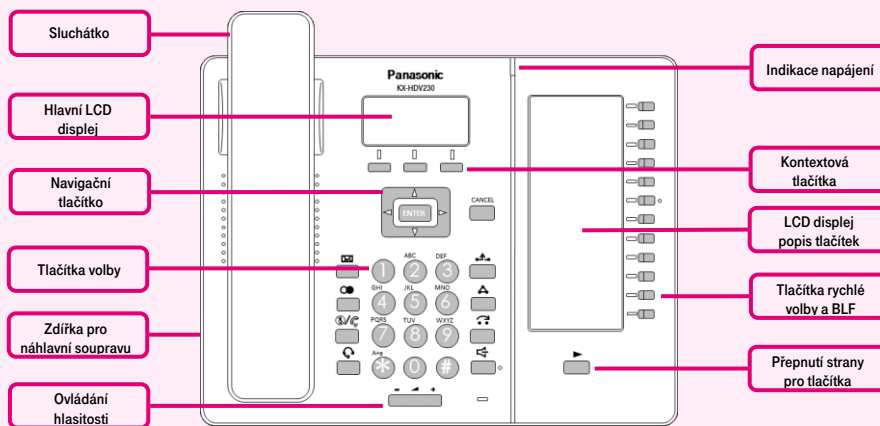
Sluchátko

Hlavní LCD displej

Navigační tlačítko

Tlačítka volby

Zdířka pro náhlavní soupravu

Ovládání hlasitosti

Panasonic
KX-HDV230

ENTER
CANCEL

1
ABC 2
DEF 3
GHI 4
JKL 5
MNO 6
PQRS 7
TUV 8
WXYZ 9
A↔a *
0
#

Indikace napájení

Kontextová tlačítka

LCD displej popis tlačítek

Tlačítka rychlé volby a BLF

Přepnutí strany pro tlačítka